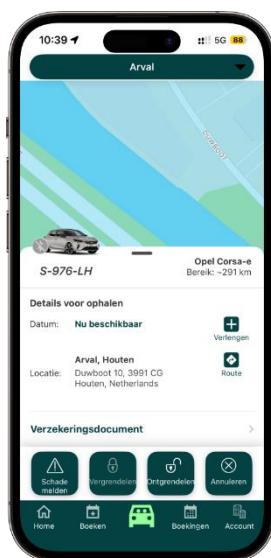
10:39
5G 88
Arval
Grifdijk
S-976-LH
Opel Corsa-e
Bereik: ~291 km
Details voor ophalen
Datum: Nu beschikbaar
Verlengen
Arval, Houten
Locatie: Duwboot 10, 3991 CG Houten, Netherlands
Route
Verzekeringsdocument
Schade melden
Vergrendelen
Ontgrendelen
Annuleren
Home
Boeken
Boekingen
Account